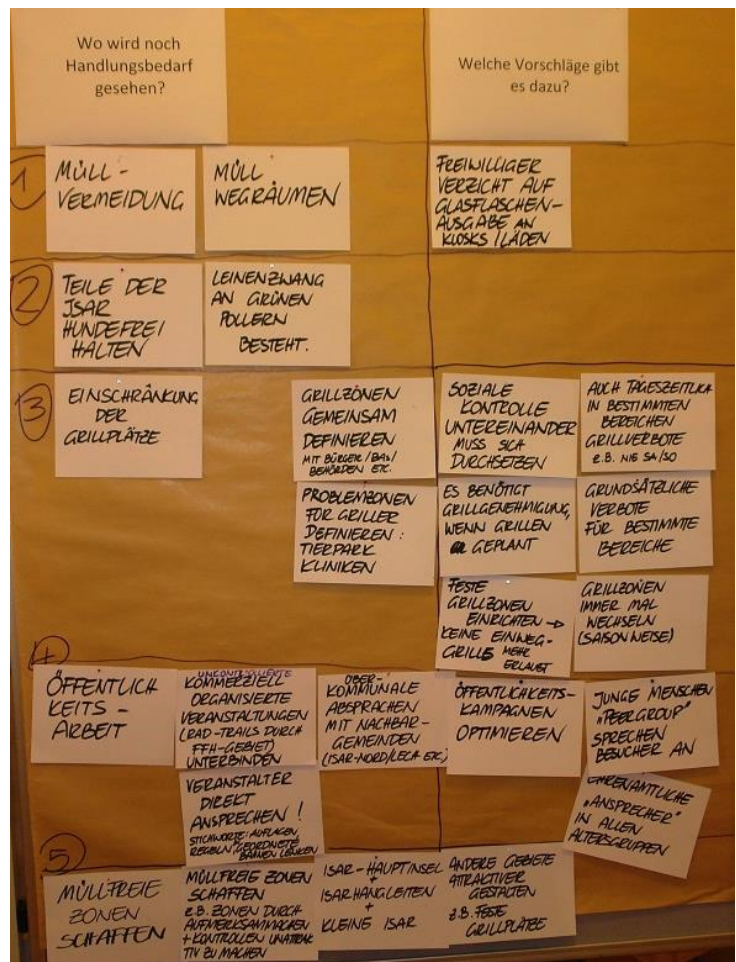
Wo wird noch Handlungsbedarf gesehen?

Welche Vorschläge gibt es dazu?

1

MÜLL-VERMEIDUNG

MÜLL WEGRÄUMEN

FREIWILLIGER VERZICHT AUF GLASFLASCHEN-AUSGABE AN KIOSKS / LÄDEN

2

TEILE DER ISAR HUNDEFREI HALTEN

LEINENZWANG AN GRÜNEN POLLERN BESTEHT.

3

EINSCHRÄNKUNG DER GRILLPLÄTZE

GRILLZONEN GEMEINSAM DEFINIEREN MIT BÜRGER / BA / BEHÖRDEN ETC.

SOZIALE KONTROLLE UNTEREINANDER MUSS SICH DURCHSETZEN

AUCH TAGESZEITLICH IN BESTIMMTEN BEREICHEN GRILLVERBOTE Z.B. NIE SA/SO

PROBLEMZONEN FÜR GRILLER DEFINIEREN: TIERPARK KLINIKEN

ES BENÖTIGT GRILLGENEHMIGUNG, WENN GRILLEN GEPLANT

GRUNDSÄTZLICHE VERBOTE FÜR BESTIMMTE BEREICHE

FESTE GRILLZONEN EINRICHTEN -> KEINE EINWEG-GRILLS MEHR ERLAUBT

GRILLZONEN IMMER MAL WECHSELN (SAISON WEISE)

4

ÖFFENTLICHKEITS-ARBEIT

UNGENEHMIGTE KOMMERZIELL ORGANISIERTE VERANSTALTUNGEN (RAD-TRAILS DURCH FFH-GEBIET) UNTERBINDEN

ÜBER-KOMMUNALE ABSPRACHEN MIT NACHBAR-GEMEINDEN (ISAR-NORD/LECH ETC)

ÖFFENTLICHKEITS-KAMPAGNEN OPTIMIEREN

JUNGE MENSCHEN "PEERGROUP" SPRECHEN BESUCHER AN

VERANSTALTER DIREKT ANSPRECHEN! STICHWORTE: AUFLAGEN, REGELN, GEORDNETE BAHNEN LENKEN

EHRENAMTLICHE "ANSPRECHER" IN ALLEN ALTERSGRUPPEN

5

MÜLLFREIE ZONEN SCHAFFEN

MÜLLFREIE ZONEN SCHAFFEN Z.B. ZONEN DURCH AUFMERKSAMMACHEN + KONTROLLEN UNATTRAKTIV ZU MACHEN

ISAR-HAUPTINSEL + ISARHANGLEITEN + KLEINE ISAR

ANDERE GEBIETE ATTRAKTIVER GESTALTEN Z.B. FESTE GRILLPLÄTZE